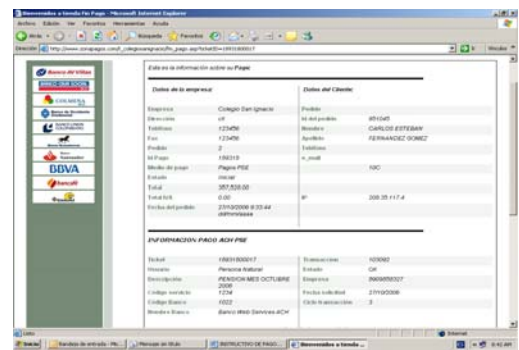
Bienvenidos a tienda Fin Pago - Microsoft Internet Explorer

Archivo Edición Ver Favoritos Herramientas Ayuda

Atrás Búsqueda Favoritos

Dirección http://www.zonapagos.com/t_colegiosanignacio/t/fin_pago.asp?IdTick=1893180017

Ir Vínculos

Banco de Bogotá
BANCO CAJA SOCIAL
COLMENA
Banco de Occidente
BANCO UNION COLOMBIANO
Banco Santander
BBVA
Bancafé

Esta es la información sobre su Pago:

| Datos de la empresa: | | Datos del Cliente: | |
|---|---|---|---|
| Empresa | Colegio San Ignacio | Pedido | |
| Dirección | cll | Id del pedido | 651045 |
| Teléfono | 123456 | Nombre | CARLOS ESTEBAN |
| Fax | 123456 | Apellido | FERNANDEZ GOMEZ |
| Pedido | 2 | Teléfono | |
| Id Pago | 188318 | e_mail | |
| Medio de pago | Pagos PSE | | 10/C |
| Estado | Iniciar | | |
| Total | 357.538,00 | | |
| Total IVA | 0.00 | IP | 200.35.117.4 |
| Fecha del pedido | 27/10/2006 8:33:44 dd/mm/aaaa | | |

INFORMACION PAGO ACH PSE

| | | | |
|---|---|---|---|
| Ticket | 1893180017 | Transacción | 103092 |
| Usuario | Persona Natural | Estado | OK |
| Descripción | PENSION MES OCTUBRE 2006 | Empresa | 8909858327 |
| Código servicio | 1234 | Fecha solicitud | 27/10/2006 |
| Código Banco | 1022 | Ciclo transacción | 3 |
| Nombre Banco | Banco Web Services ACH | | |

Listo Internet

Inicio Bandeja de entrada - Mi... Mensaje sin título INSTRUCTIVO DE PAGO... Bienvenidos a tienda ... 8:42 AM